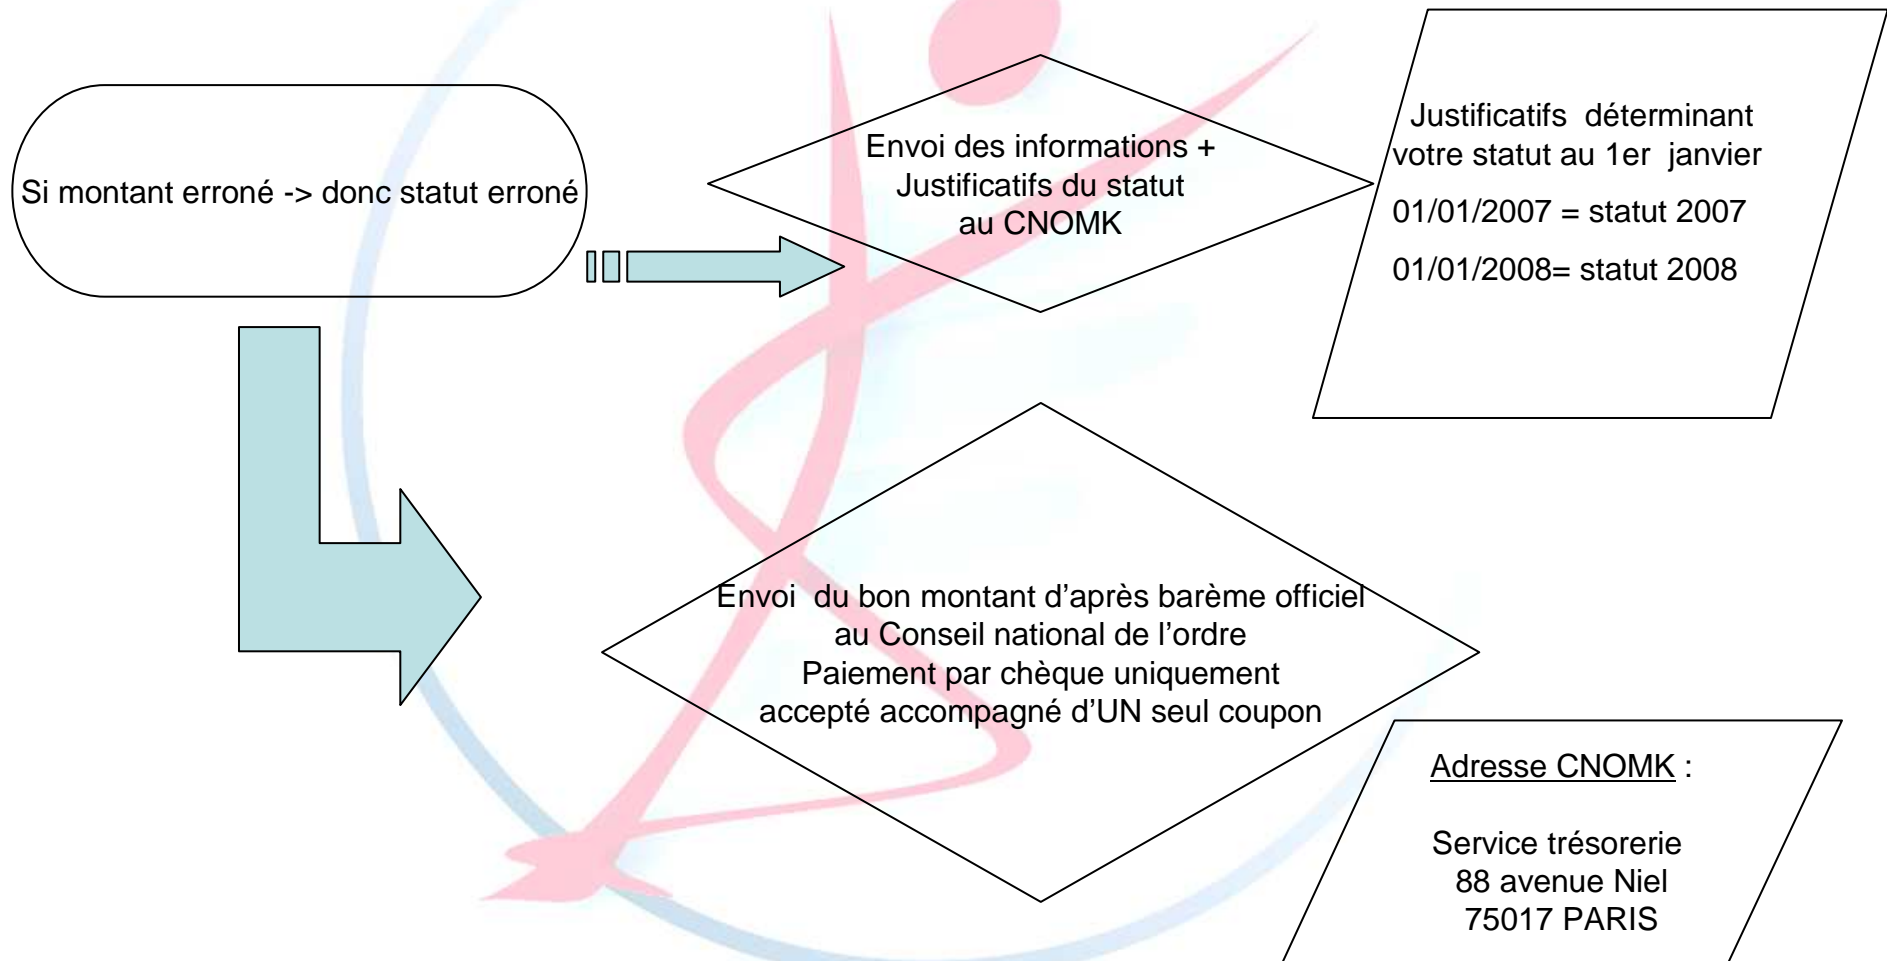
Si montant erroné -> donc statut erroné

Envoi des informations + Justificatifs du statut au CNOMK

Justificatifs déterminant votre statut au 1er janvier

01/01/2007 = statut 2007

01/01/2008= statut 2008

Envoi du bon montant d'après barème officiel au Conseil national de l'ordre
Paiement par chèque uniquement accepté accompagné d'UN seul coupon

Adresse CNOMK :

Service trésorerie
88 avenue Niel
75017 PARIS